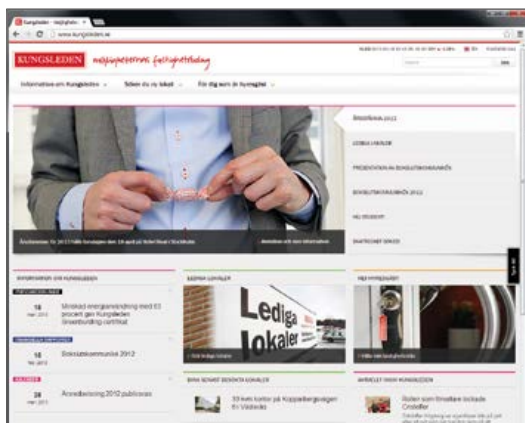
Kungsleden - möjligheter

www.kungsleden.se

KUNGSLEDEN möjligheternas fastighetsbolag

Informationen om Kungsleden

Söker du ny lokal

För dig som är hyresgäst

ÅRSREDOVISNING 2012

LEDIGA LOKALER

PRESENTATION AV BOKSLUTSKOMMUNIKÉ

BOKSLUTSKOMMUNIKÉ 2012

NÅ NYHETER

Årsstämma för 2013 hålls torsdagen den 18 april på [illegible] i Stockholm

INFORMATION OM KUNGSLEDEN

18
mar 2013
Minskad energianvändning med 63 procent gav Kungsleden Greenbuilding certifikat

15
feb 2013
Bokslutskommuniké 2012

28
mar 2013
Årsredovisning 2012 publicerad

LEDIGA LOKALER

Lediga lokaler

NÄR HYRESGÄST

BESÖKT LOKALER

33 kvm kontor på Kopparbergsvägen 6 i Västerås

AKTUELLT FRÅN KUNGSLEDEN

Rollen som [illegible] lockade Credeller